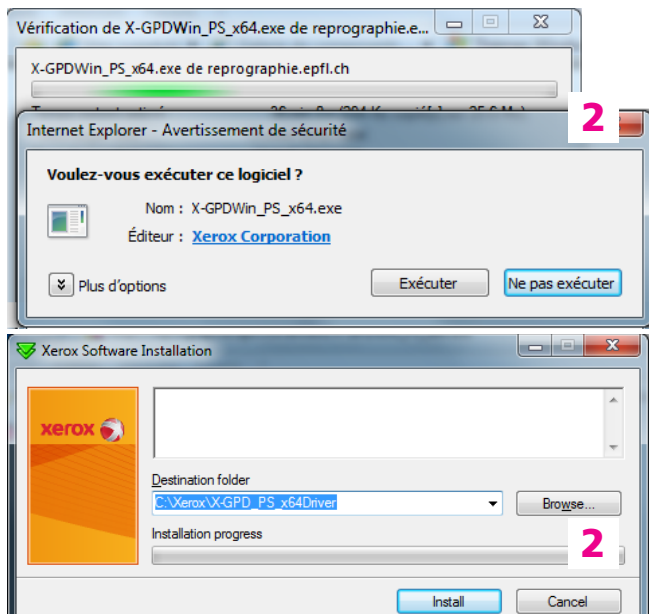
Vérification de X-GPDWin_PS_x64.exe de reprographie.e...

X-GPDWin_PS_x64.exe de reprographie.epfl.ch

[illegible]

Internet Explorer - Avertissement de sécurité

2

Voulez-vous exécuter ce logiciel ?

Nom : X-GPDWin_PS_x64.exe

Éditeur : Xerox Corporation

Plus d'options

Exécuter

Ne pas exécuter

Xerox Software Installation

xerox

Destination folder

C:\Xerox\X-GPD_PS_x64Driver

Browse...

Installation progress

2

Install

Cancel